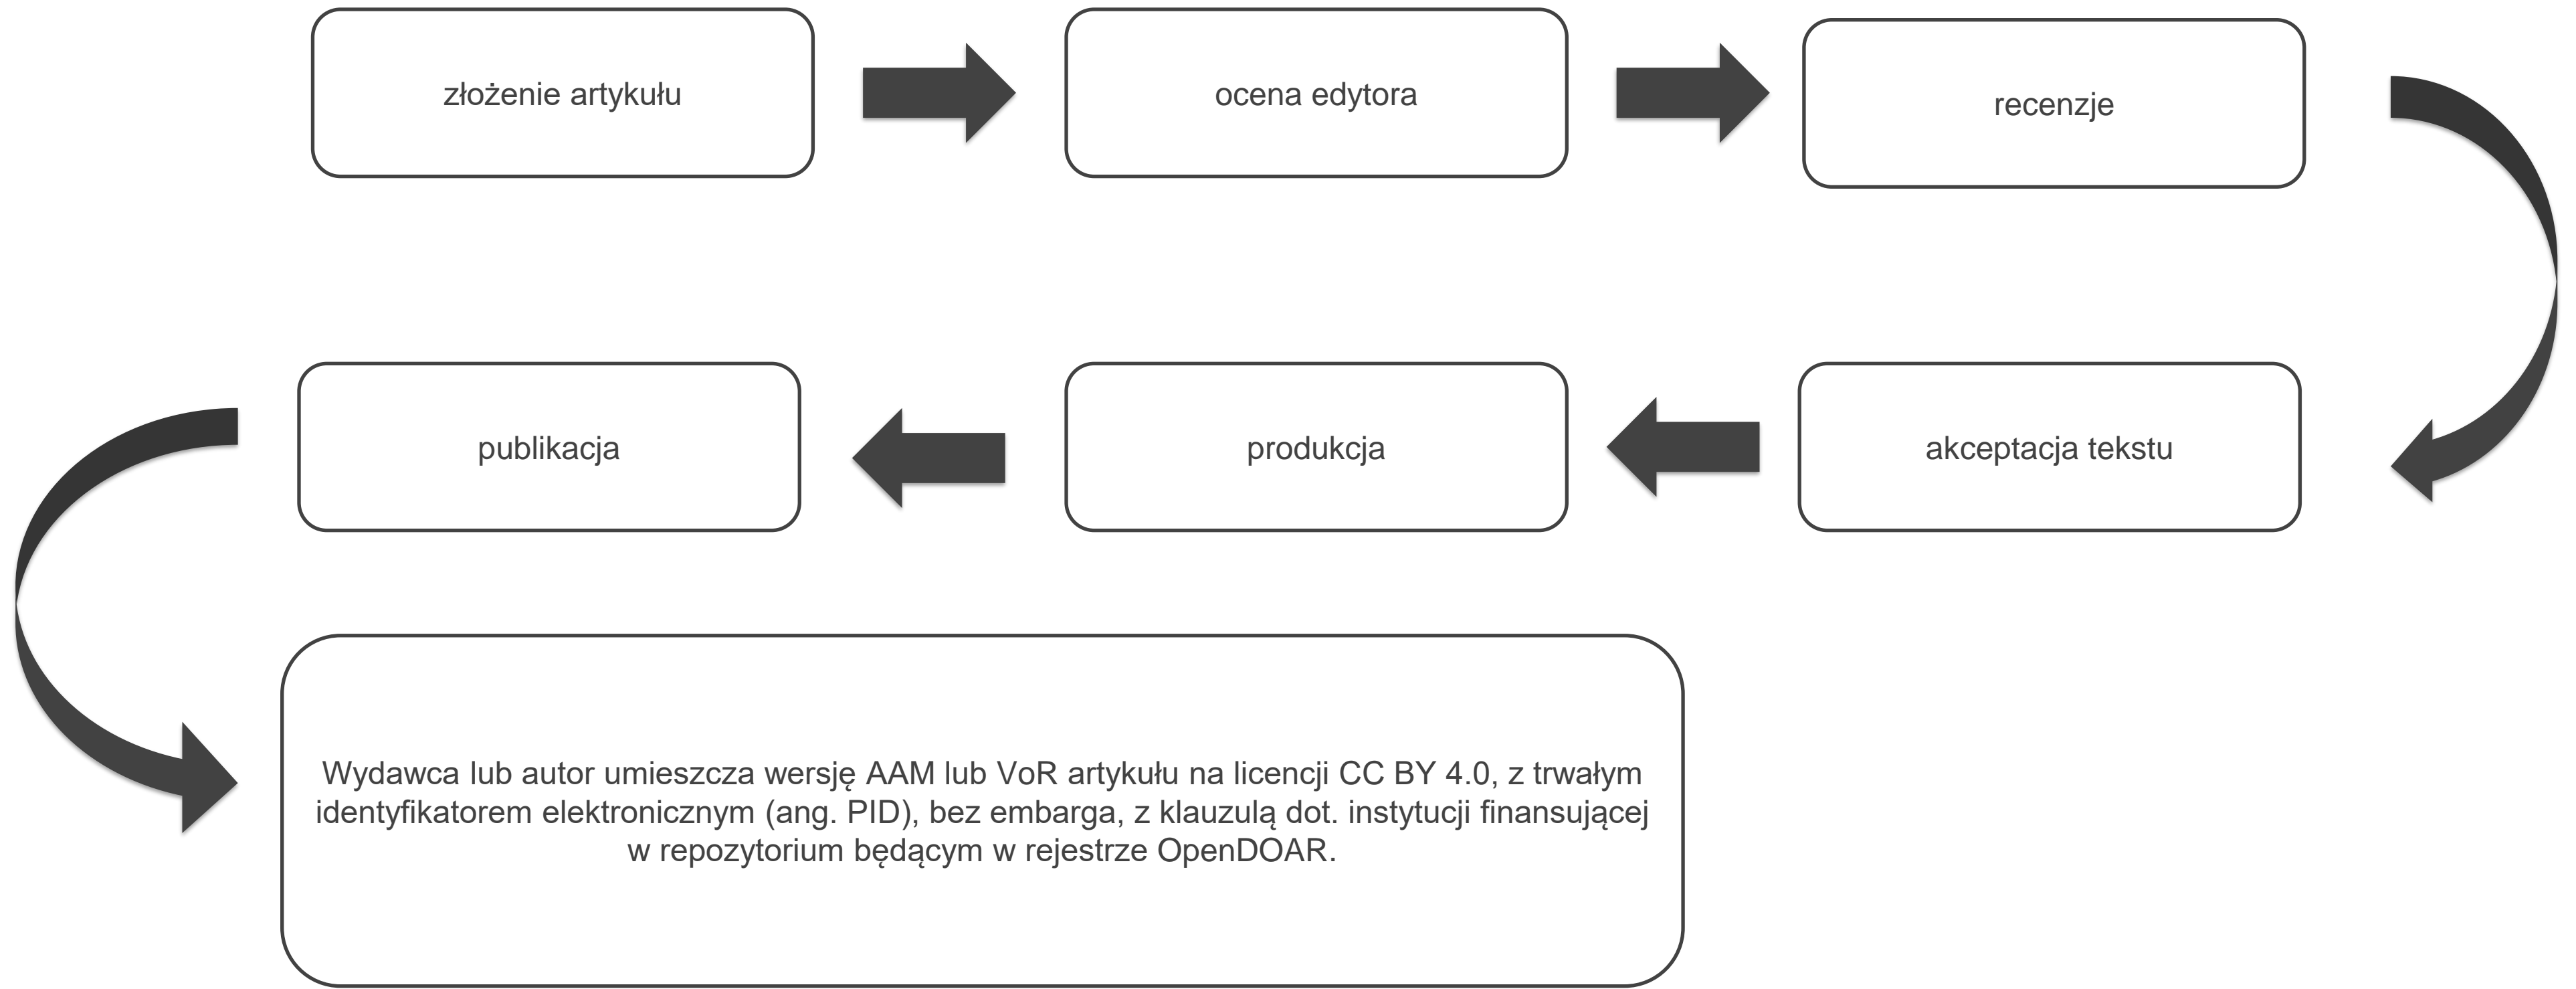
złożenie artykułu

ocena edytora

recenzje

akceptacja tekstu

produkcja

publikacja

Wydawca lub autor umieszcza wersję AAM lub VoR artykułu na licencji CC BY 4.0, z trwałym identyfikatorem elektronicznym (ang. PID), bez embarga, z klauzulą dot. instytucji finansującej w repozytorium będącym w rejestrze OpenDOAR.